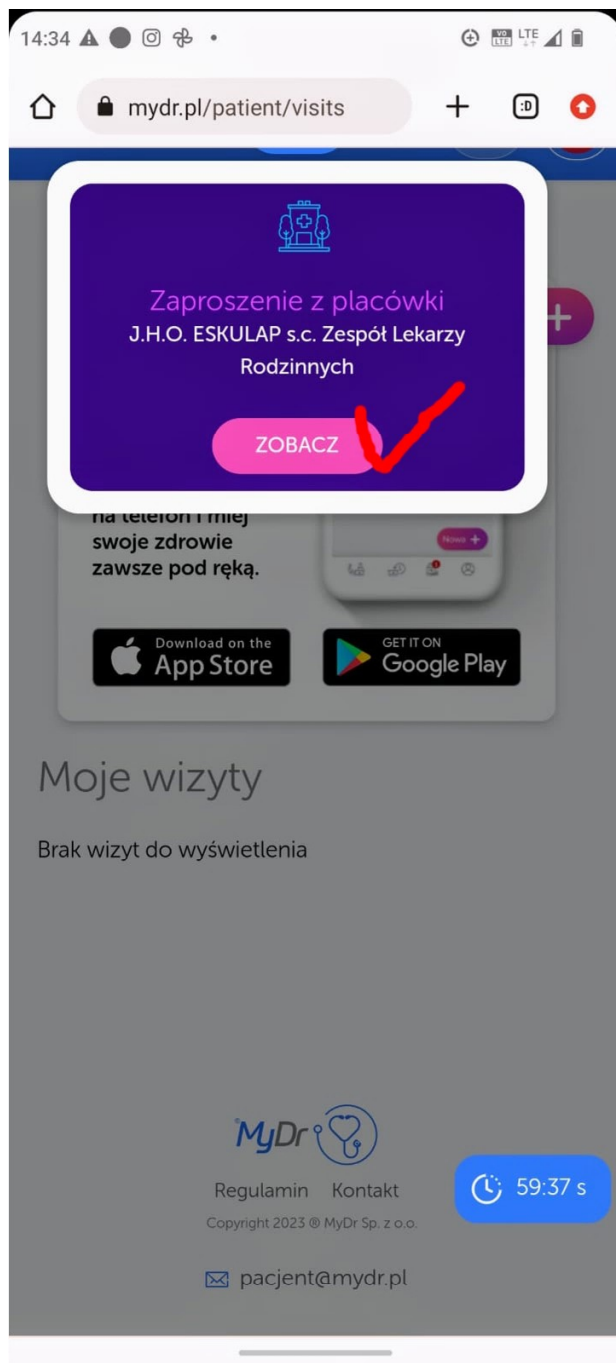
14:34

mydr.pl/patient/visits

Zaproszenie z placówki
J.H.O. ESKULAP s.c. Zespół Lekarzy Rodzinnych

ZOBACZ

na telefon i miej swoje zdrowie zawsze pod ręką.

Nowa +

Download on the App Store

GET IT ON Google Play

Moje wizyty

Brak wizyt do wyświetlenia

MyDr

Regulamin Kontakt

Copyright 2023 ® MyDr Sp. z o.o.

pacjent@mydr.pl

59:37 s